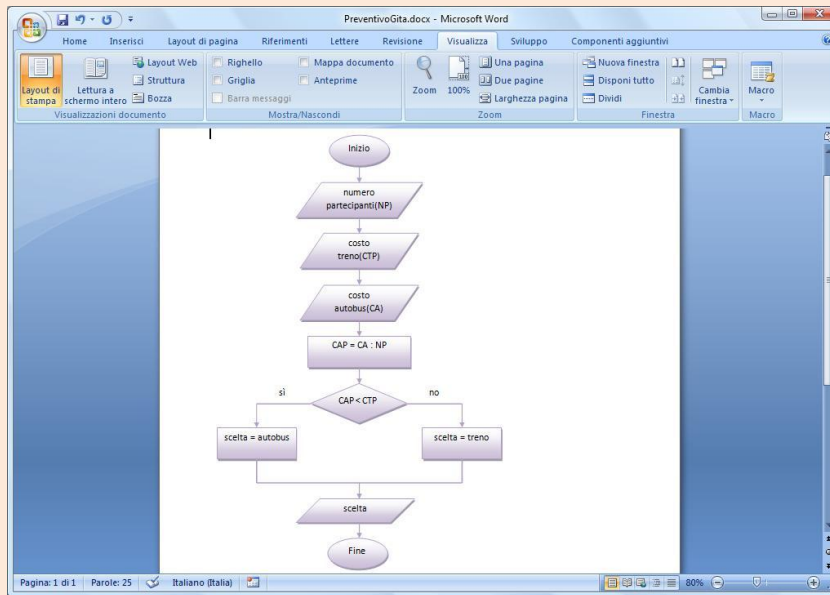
PreventivoGita.docx - Microsoft Word

Home Inserisci Layout di pagina Riferimenti Lettere Revisione Visualizza Sviluppo Componenti aggiuntivi

Layout di stampa
Lettura a schermo intero
Layout Web
Struttura
Bozza
Visualizzazioni documento

Righello
Griglia
Barra messaggi
Mappa documento
Anteprime
Mostra/Nascondi

Zoom
100%
Una pagina
Due pagine
Larghezza pagina
Zoom

Nuova finestra
Disponi tutto
Dividi
Cambia finestra
Finestra

Macro
Macro

Inizio

numero partecipanti(NP)

costo treno(CTP)

costo autobus(CA)

CAP = CA : NP

CAP < CTP

sì

no

scelta = autobus

scelta = treno

scelta

Fine

Pagina: 1 di 1 Parole: 25 Italiano (Italia) 80%